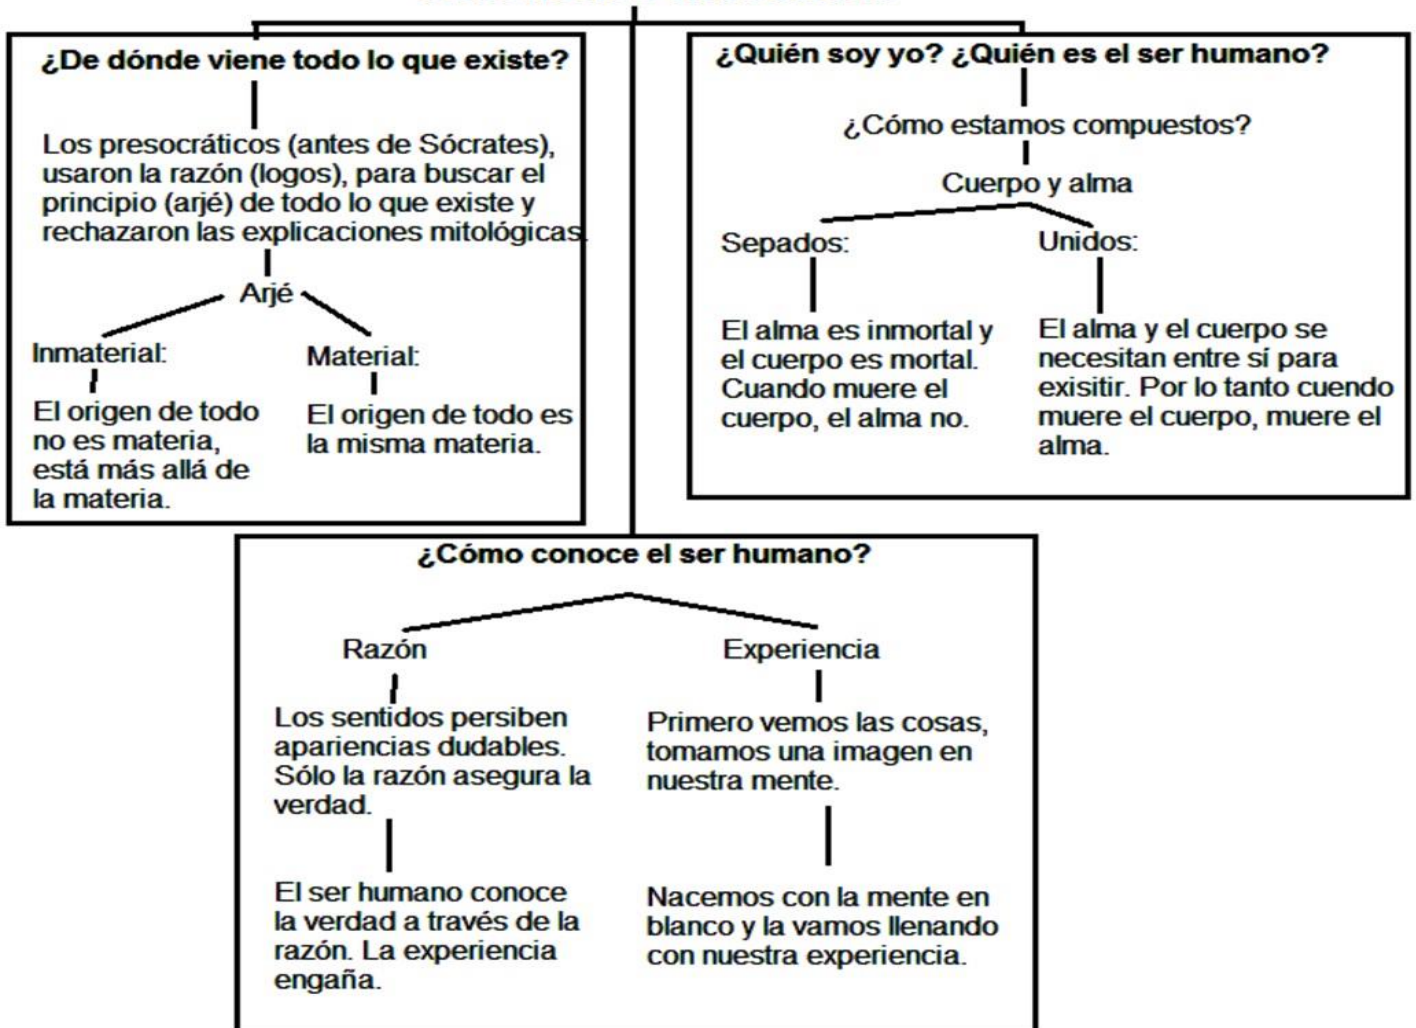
¿De dónde viene todo lo que existe?

Los presocráticos (antes de Sócrates), usaron la razón (logos), para buscar el principio (arjé) de todo lo que existe y rechazaron las explicaciones mitológicas.

Arjé

Inmaterial:

El origen de todo no es materia, está más allá de la materia.

Material:

El origen de todo es la misma materia.

¿Quién soy yo? ¿Quién es el ser humano?

¿Cómo estamos compuestos?

Cuerpo y alma

Sepados:

El alma es inmortal y el cuerpo es mortal. Cuando muere el cuerpo, el alma no.

Unidos:

El alma y el cuerpo se necesitan entre sí para exisitir. Por lo tanto cuendo muere el cuerpo, muere el alma.

¿Cómo conoce el ser humano?

Razón

Los sentidos persiben apariencias dudables. Sólo la razón asegura la verdad.

El ser humano conoce la verdad a través de la razón. La experiencia engaña.

Experiencia

Primero vemos las cosas, tomamos una imagen en nuestra mente.

Nacemos con la mente en blanco y la vamos llenando con nuestra experiencia.